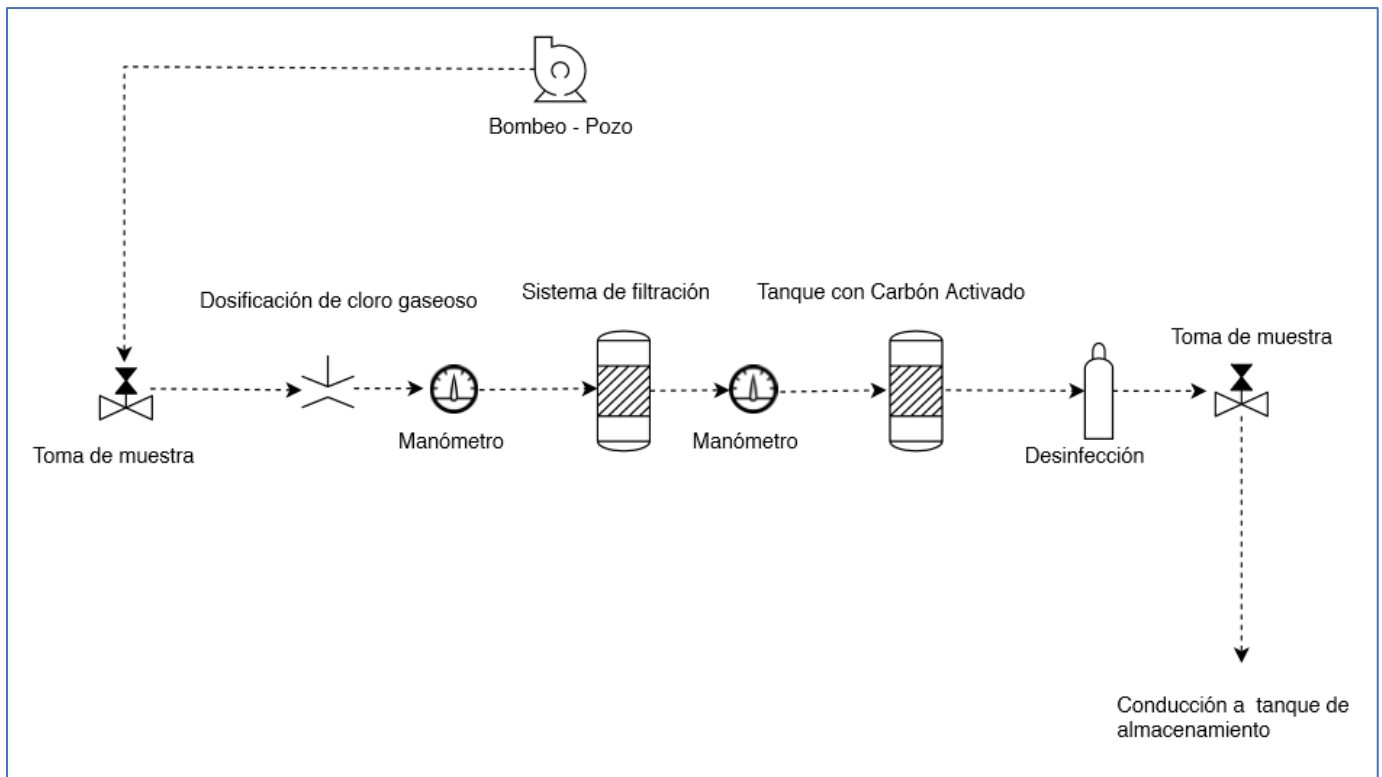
Bombeo - Pozo

Dosificación de cloro gaseoso

Sistema de filtración

Tanque con Carbón Activado

Toma de muestra

Toma de muestra

Manómetro

Manómetro

Desinfección

Conducción a tanque de almacenamiento